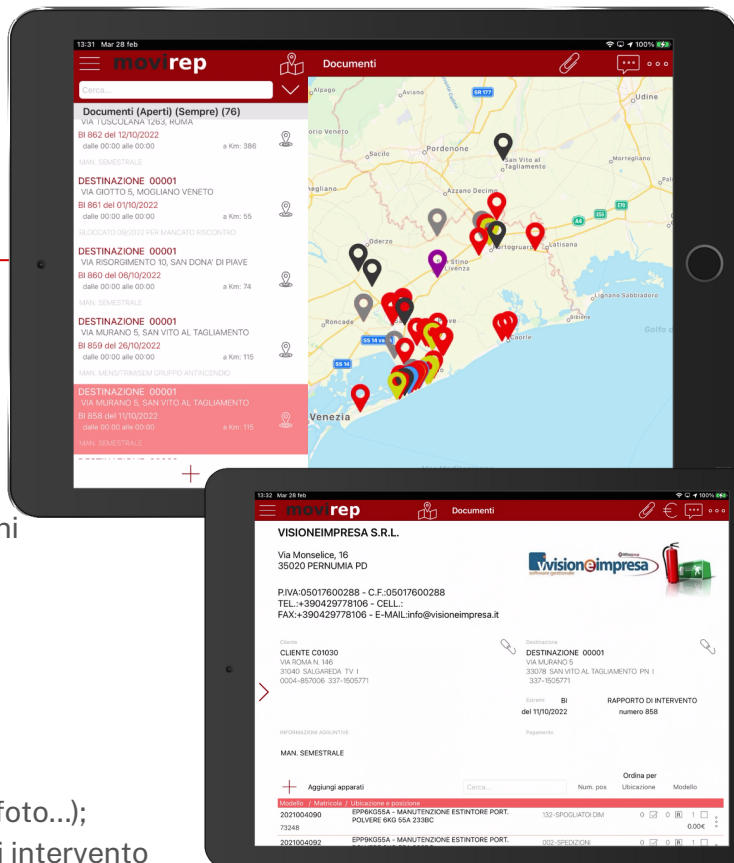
13:31 Mar 28 feb

movirep

Documenti

100%

Cerca...

Documenti (Aperti) (Sempre) (76)

VIA TUSCOLANA 1263, ROMA

BI 862 del 12/10/2022

dalle 00:00 alle 00:00 a Km: 386

MAN. SEMESTRALE

DESTINAZIONE 00001

VIA GIOTTO 5, MOGLIANO VENETO

BI 861 del 01/10/2022

dalle 00:00 alle 00:00 a Km: 55

BLOCCATO 09/2022 PER MANCATO RISCONTRO

DESTINAZIONE 00001

VIA RISORGIMENTO 10, SAN DONA' DI PIAVE

BI 860 del 06/10/2022

dalle 00:00 alle 00:00 a Km: 74

MAN. SEMESTRALE

DESTINAZIONE 00001

VIA MURANO 5, SAN VITO AL TAGLIAMENTO

BI 859 del 26/10/2022

dalle 00:00 alle 00:00 a Km: 115

MAN. MENS/TRIMSEM GRUPPO ANTINCENDIO

DESTINAZIONE 00001

VIA MURANO 5, SAN VITO AL TAGLIAMENTO

BI 858 del 11/10/2022

dalle 00:00 alle 00:00 a Km: 115

MAN. SEMESTRALE

+

Aviano

Udine

Pordenone

Sacile

Oderzo

San Vito al Tagliamento

Mortegliano

Azzano Decimo

Portogruaro

Latisana

San Stino di Livenza

Roncade

Lignano Sabbiadoro

Caorle

Venezia

Golfo di

ni

foto...);

i intervento

13:32 Mar 28 feb

movirep

Documenti

100%

VISIONEIMPRESA S.R.L.

Via Monselice, 16
35020 PERNUMIA PD

P.IVA:05017600288 - C.F.:05017600288
TEL.:+390429778106 - CELL.:
FAX:+390429778106 - E-MAIL:info@visioneimpresa.it

visioneimpresa

Cliente
CLIENTE C01030
VIA ROMA N. 146
31040 SALGAREDA TV I
0004-857006 337-1505771

Destinazione
DESTINAZIONE 00001
VIA MURANO 5
33078 SAN VITO AL TAGLIAMENTO PN I
337-1505771

Estremi BI del 11/10/2022
RAPPORTO DI INTERVENTO numero 858

INFORMAZIONI AGGIUNTIVE

Pagamento

MAN. SEMESTRALE

+ Aggiungi apparati

Cerca...

Num. pos

Ordina per Ubicazione

Modello

Modello / Matricola / Ubicazione e posizione

2021004090
73248
EPP6KG55A - MANUTENZIONE ESTINTORE PORT. POLVERE 6KG 55A 233BC
132-SPOGLIATOI DIM
0 0 1
0.00€

2021004092
EPP6KG55A - MANUTENZIONE ESTINTORE PORT.
002-SPEDIZIONI
0 0 1